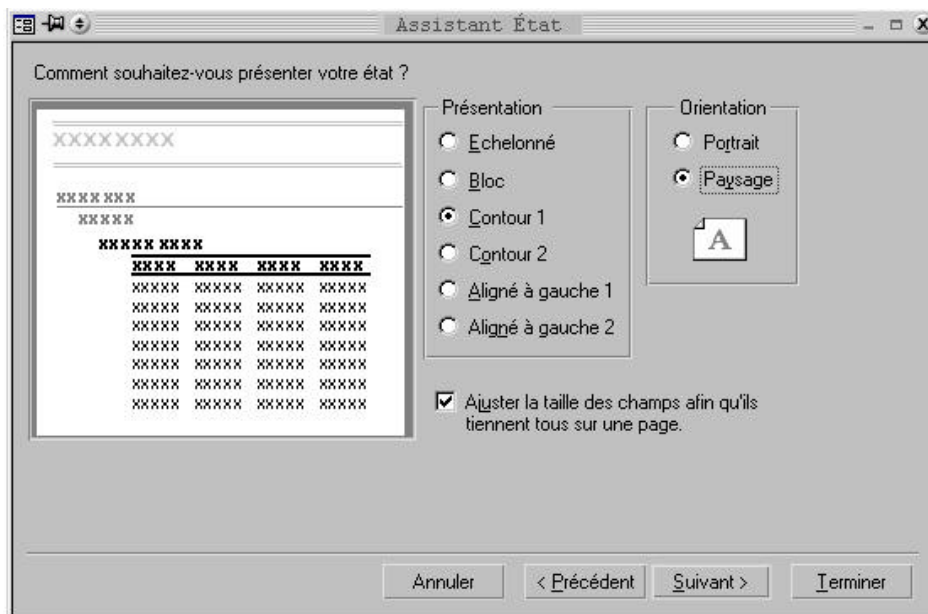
Assistant État

Comment souhaitez-vous présenter votre état ?

XXXXXXXX

XXXXXXX
XXXXX
XXXXX XXXX

| XXXX | XXXX | XXXX | XXXX |
|---|---|---|---|
| XXXXX | XXXXX | XXXXX | XXXXX |
| XXXXX | XXXXX | XXXXX | XXXXX |
| XXXXX | XXXXX | XXXXX | XXXXX |
| XXXXX | XXXXX | XXXXX | XXXXX |
| XXXXX | XXXXX | XXXXX | XXXXX |
| XXXXX | XXXXX | XXXXX | XXXXX |
| XXXXX | XXXXX | XXXXX | XXXXX |

Présentation
Echelonné
Bloc
Contour 1
Contour 2
Aligné à gauche 1
Aligné à gauche 2

Orientation
Portrait
Paysage
A

Ajuster la taille des champs afin qu'ils tiennent tous sur une page.

Annuler
< Précédent
Suivant >
Terminer